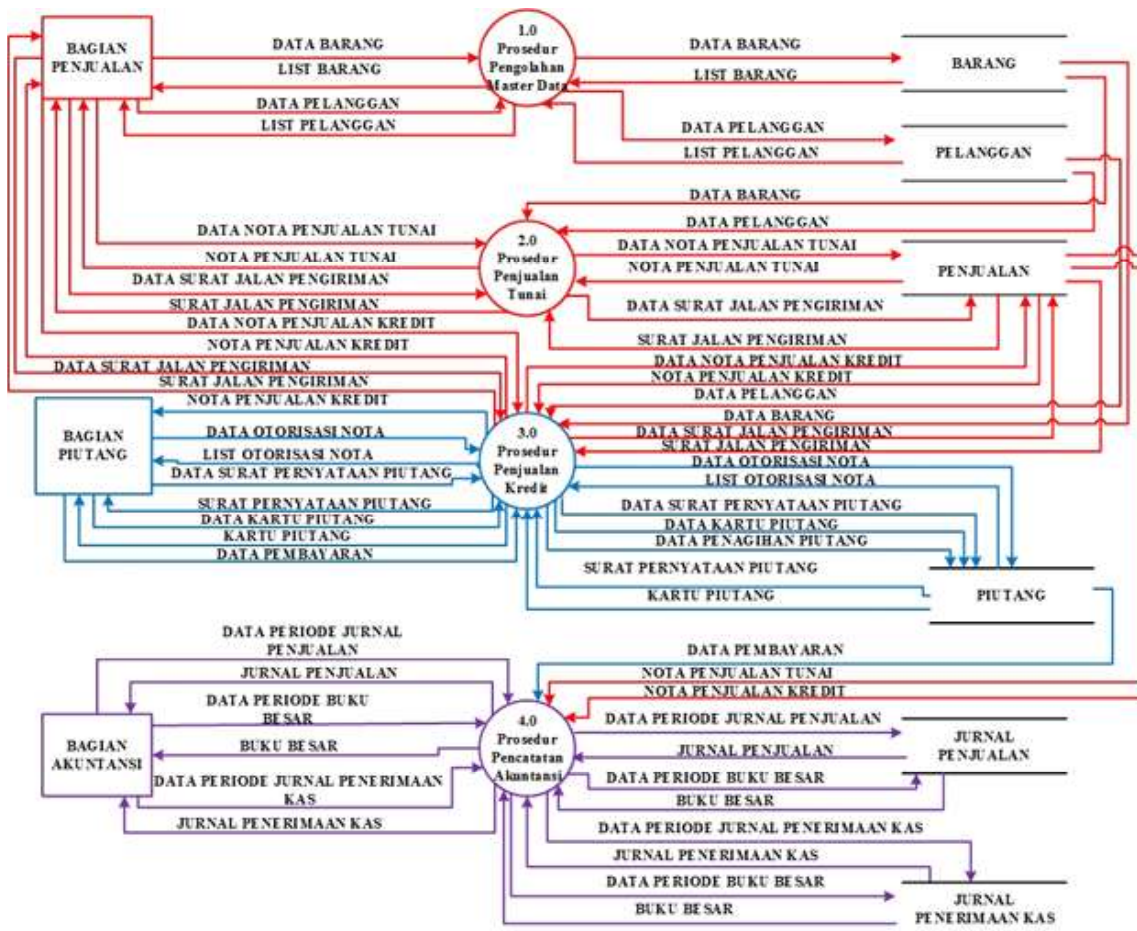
BAGIAN PENJUALAN

DATA BARANG
LIST BARANG
DATA PELANGGAN
LIST PELANGGAN

1.0 Prosedur Pengolahan Master Data

DATA BARANG
LIST BARANG
BARANG

DATA PELANGGAN
LIST PELANGGAN
PELANGGAN

DATA BARANG
DATA PELANGGAN

DATA NOTA PENJUALAN TUNAI
NOTA PENJUALAN TUNAI
DATA SURAT JALAN PENGIRIMAN
SURAT JALAN PENGIRIMAN
DATA NOTA PENJUALAN KREDIT
NOTA PENJUALAN KREDIT
DATA SURAT JALAN PENGIRIMAN
SURAT JALAN PENGIRIMAN
NOTA PENJUALAN KREDIT

2.0 Prosedur Penjualan Tunai

DATA NOTA PENJUALAN TUNAI
NOTA PENJUALAN TUNAI
PENJUALAN
DATA SURAT JALAN PENGIRIMAN
SURAT JALAN PENGIRIMAN
DATA NOTA PENJUALAN KREDIT
NOTA PENJUALAN KREDIT
DATA PELANGGAN
DATA BARANG
DATA SURAT JALAN PENGIRIMAN
SURAT JALAN PENGIRIMAN

BAGIAN PIUTANG

DATA OTORISASI NOTA
LIST OTORISASI NOTA
DATA SURAT PERNYATAAN PIUTANG
SURAT PERNYATAAN PIUTANG
DATA KARTU PIUTANG
KARTU PIUTANG
DATA PEMBAYARAN

3.0 Prosedur Penjualan Kredit

DATA OTORISASI NOTA
LIST OTORISASI NOTA
DATA SURAT PERNYATAAN PIUTANG
DATA KARTU PIUTANG
DATA PENAGIHAN PIUTANG
SURAT PERNYATAAN PIUTANG
KARTU PIUTANG
PIUTANG

DATA PERIODE JURNAL PENJUALAN
JURNAL PENJUALAN
DATA PERIODE BUKU BESAR
BUKU BESAR
DATA PERIODE JURNAL PENERIMAAN KAS
JURNAL PENERIMAAN KAS

BAGIAN AKUNTANSI

4.0 Prosedur Pencatatan Akuntansi

DATA PEMBAYARAN
NOTA PENJUALAN TUNAI
NOTA PENJUALAN KREDIT
DATA PERIODE JURNAL PENJUALAN
JURNAL PENJUALAN
JURNAL PENJUALAN
DATA PERIODE BUKU BESAR
BUKU BESAR
DATA PERIODE JURNAL PENERIMAAN KAS
JURNAL PENERIMAAN KAS
DATA PERIODE BUKU BESAR
BUKU BESAR
JURNAL PENERIMAAN KAS